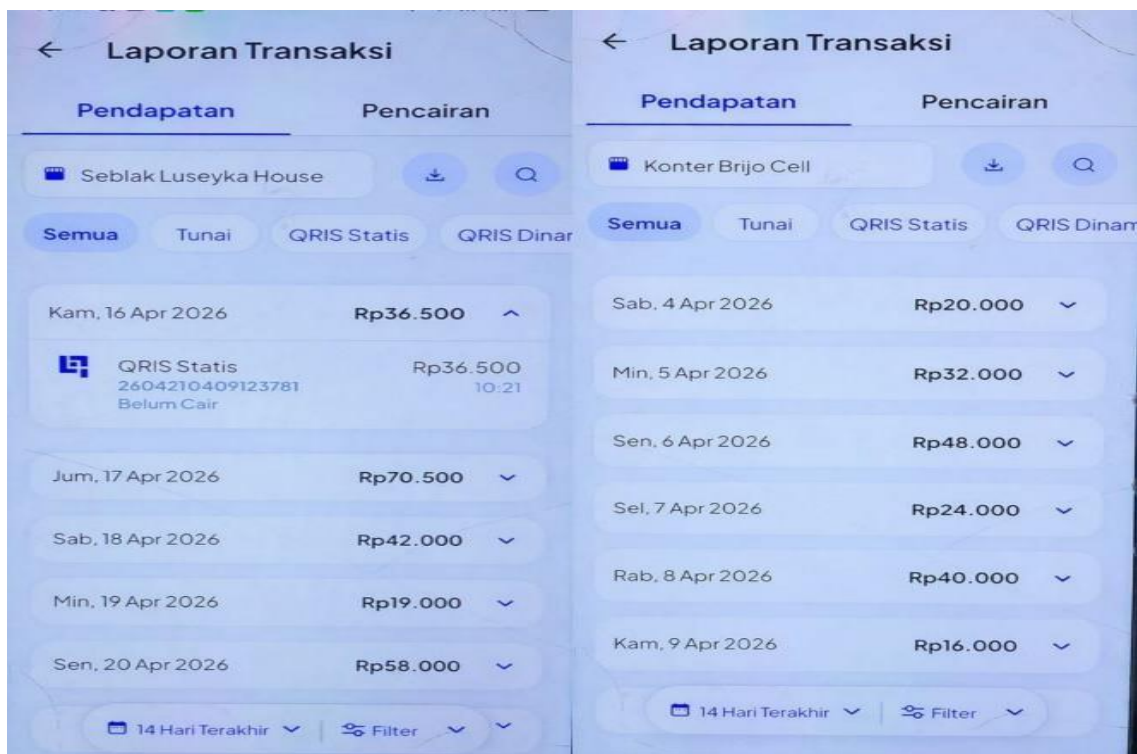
← Laporan Transaksi

Pendapatan | Pencairan

Seblak Luseyka House

Semua | Tunai | QRIS Statis | QRIS Dinar

Kam, 16 Apr 2026 Rp36.500

QRIS Statis Rp36.500
2604210409123781 10:21
Belum Cair

Jum, 17 Apr 2026 Rp70.500

Sab, 18 Apr 2026 Rp42.000

Min, 19 Apr 2026 Rp19.000

Sen, 20 Apr 2026 Rp58.000

14 Hari Terakhir | Filter

← Laporan Transaksi

Pendapatan | Pencairan

Konter Brijo Cell

Semua | Tunai | QRIS Statis | QRIS Dinam

Sab, 4 Apr 2026 Rp20.000

Min, 5 Apr 2026 Rp32.000

Sen, 6 Apr 2026 Rp48.000

Sel, 7 Apr 2026 Rp24.000

Rab, 8 Apr 2026 Rp40.000

Kam, 9 Apr 2026 Rp16.000

14 Hari Terakhir | Filter